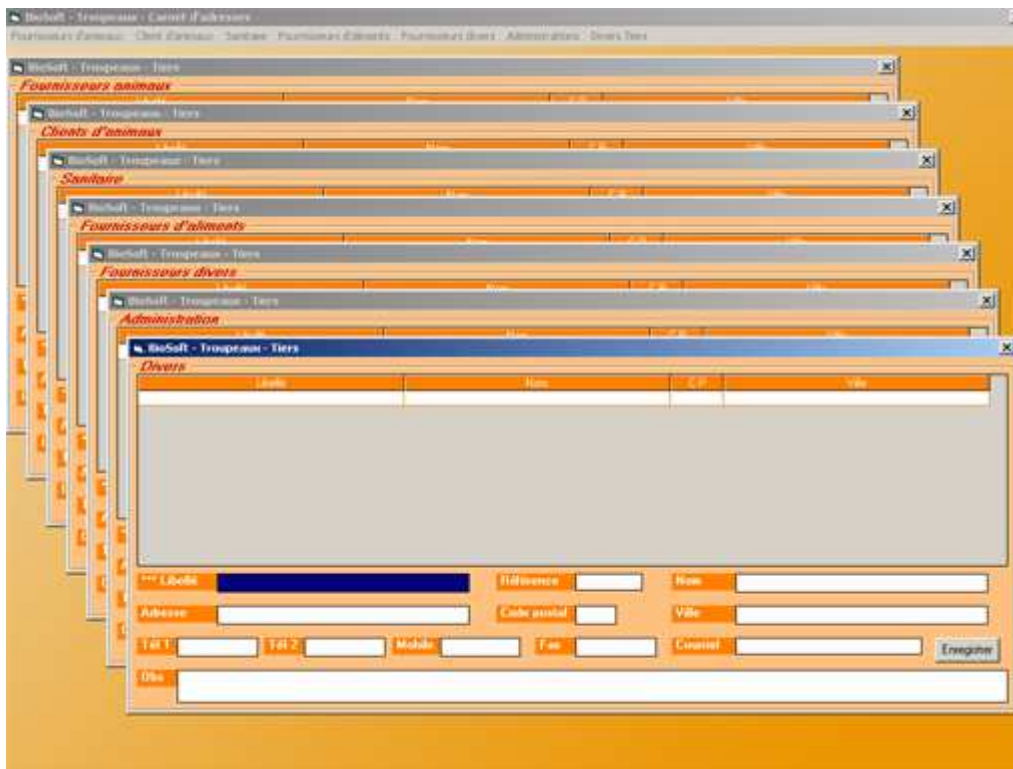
BioSoft - Troupeaux - Carnet d'adresses
Fournisseurs d'animaux Client d'animaux Sanitaire Fournisseurs d'aliments Fournisseurs divers Administrations Divers Tiers

BioSoft - Troupeaux - Tiers
Fournisseurs animaux

BioSoft - Troupeaux - Tiers
Clients d'animaux

BioSoft - Troupeaux - Tiers
Sanitaire

BioSoft - Troupeaux - Tiers
Fournisseurs d'aliments

BioSoft - Troupeaux - Tiers
Fournisseurs divers

BioSoft - Troupeaux - Tiers
Administration

BioSoft - Troupeaux - Tiers
Divers

| Libellé | Nom | C.P. | Ville |
|---|---|---|---|
| | | | |

*** Libellé
Référence
Nom
Adresse
Code postal
Ville
Tél 1
Tél 2
Mobile
Fax
Courriel
Enregistrer
Obs